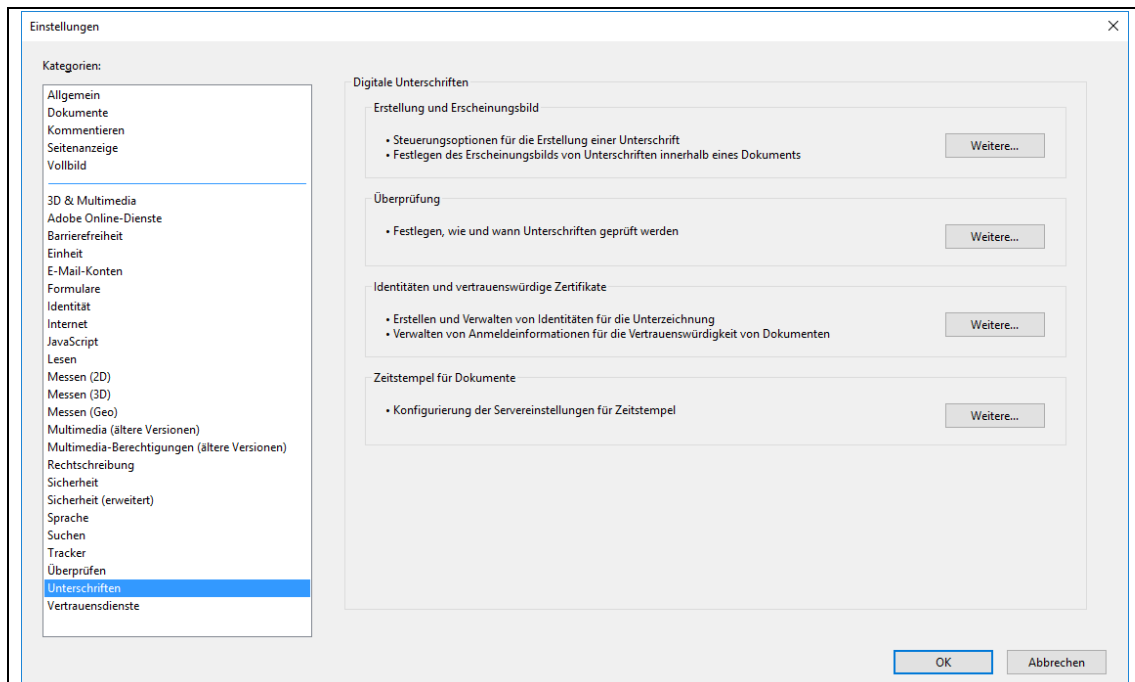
Einstellungen

×

Kategorien:

Allgemein
Dokumente
Kommentieren
Seitenanzeige
Vollbild

3D & Multimedia
Adobe Online-Dienste
Barrierefreiheit
Einheit
E-Mail-Konten
Formulare
Identität
Internet
JavaScript
Lesen
Messen (2D)
Messen (3D)
Messen (Geo)
Multimedia (ältere Versionen)
Multimedia-Berechtigungen (ältere Versionen)
Rechtschreibung
Sicherheit
Sicherheit (erweitert)
Sprache
Suchen
Tracker
Überprüfen
Unterschriften
Vertrauensdienste

Digitale Unterschriften

Erstellung und Erscheinungsbild

• Steuerungsoptionen für die Erstellung einer Unterschrift
• Festlegen des Erscheinungsbilds von Unterschriften innerhalb eines Dokuments

Weitere...

Überprüfung

• Festlegen, wie und wann Unterschriften geprüft werden

Weitere...

Identitäten und vertrauenswürdige Zertifikate

• Erstellen und Verwalten von Identitäten für die Unterzeichnung
• Verwalten von Anmeldeinformationen für die Vertrauenswürdigkeit von Dokumenten

Weitere...

Zeitstempel für Dokumente

• Konfigurierung der Servereinstellungen für Zeitstempel

Weitere...

OK

Abbrechen